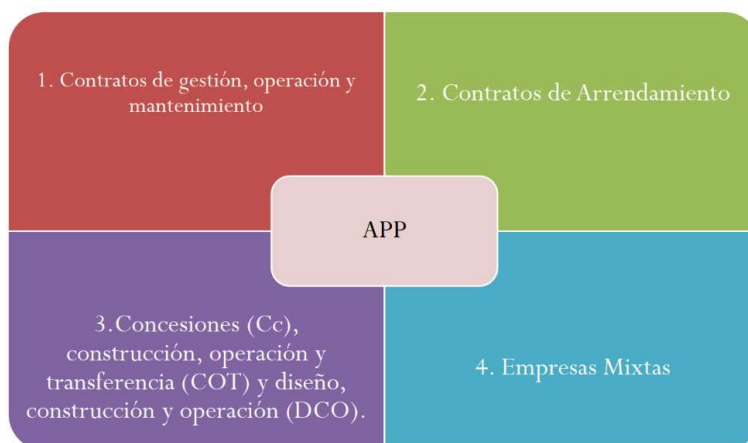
1. Contratos de gestión, operación y mantenimiento

2. Contratos de Arrendamiento

APP

3.Concesiones (Cc), construcción, operación y transferencia (COT) y diseño, construcción y operación (DCO).

4. Empresas Mixtas